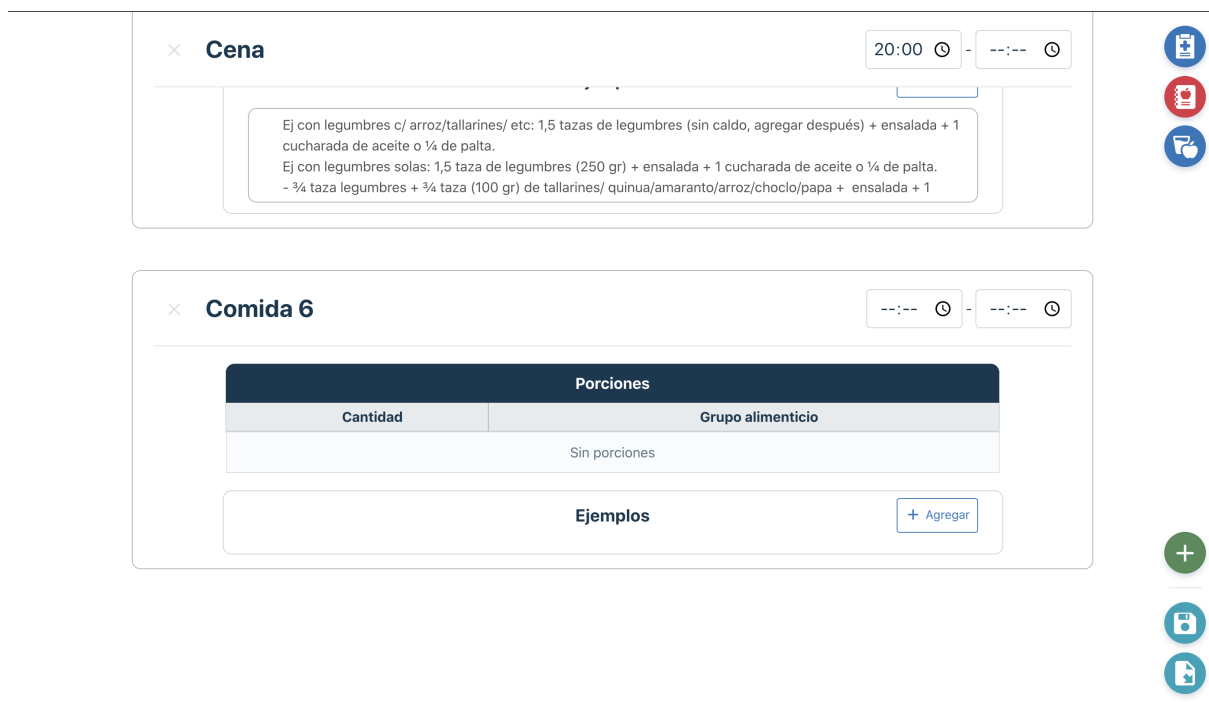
× Cena

20:00 - --:--

Ej con legumbres c/ arroz/tallarines/ etc: 1,5 tazas de legumbres (sin caldo, agregar después) + ensalada + 1 cucharada de aceite o ¼ de palta.
Ej con legumbres solas: 1,5 taza de legumbres (250 gr) + ensalada + 1 cucharada de aceite o ¼ de palta.
- ¾ taza legumbres + ¾ taza (100 gr) de tallarines/ quinua/amaranto/arroz/choclo/papa + ensalada + 1

× Comida 6

--:-- - --:--

| Porciones | |
|---|---|
| Cantidad | Grupo alimenticio |
| Sin porciones | |

Ejemplos

+ Agregar